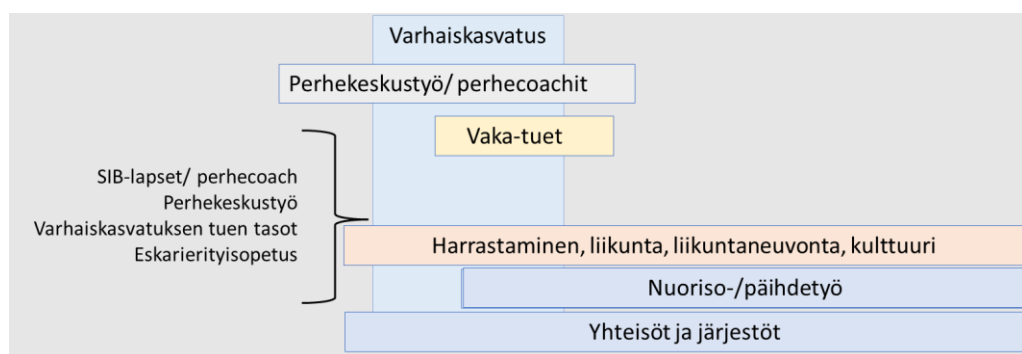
Varhaiskasvatus

Perhekeskustyö/ perhecoachit

Vaka-tuet

SIB-lapset/ perhecoach
Perhekeskustyö
Varhaiskasvatuksen tuen tasot
Eskarierityisopetus

Harrastaminen, liikunta, liikuntaneuvonta, kulttuuri

Nuoriso-/päihdetyö

Yhteisöt ja järjestöt